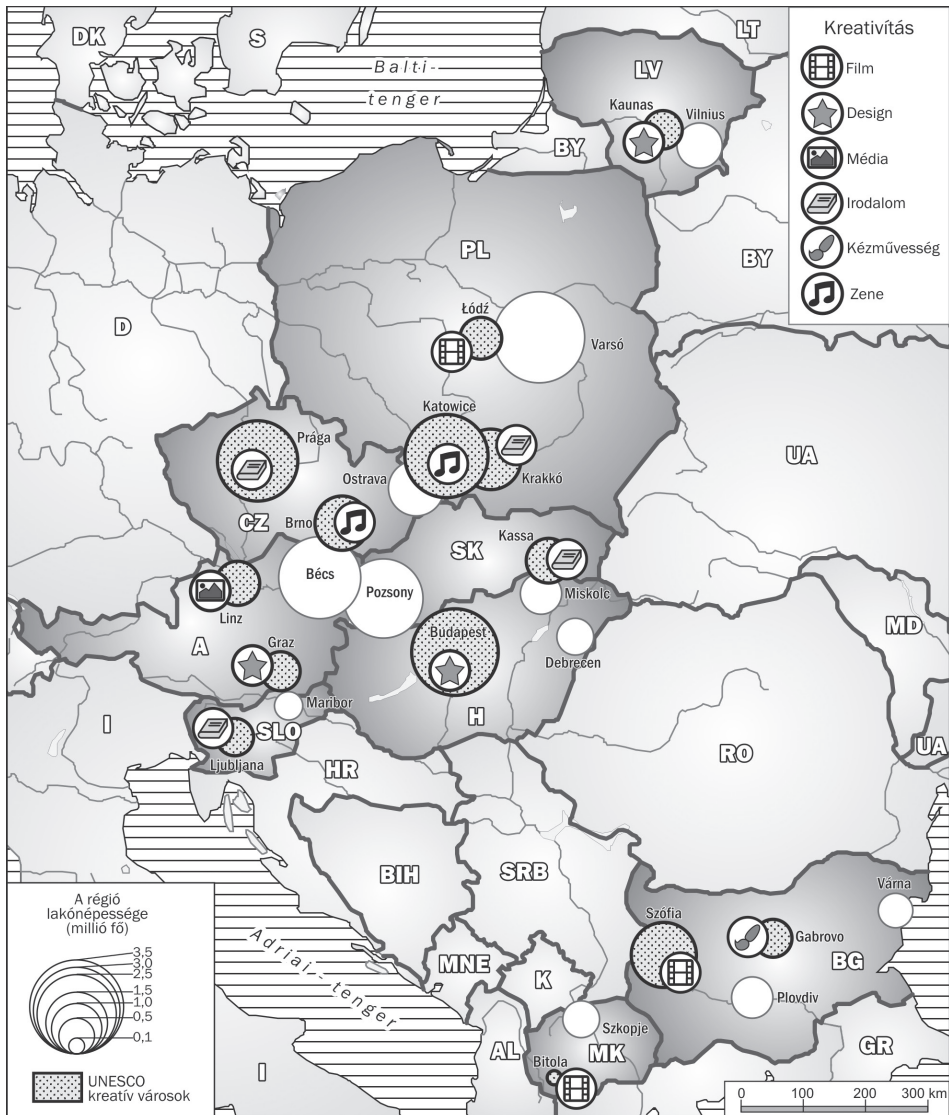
Kreativitás
Film
Design
Média
Irodalom
Kézművesség
Zene

DK
S
LT
Balti-tenger
LV
Kaunas
Vilnius
BY
BY
PL
Łódź
Varsó
D
Katowice
Krakkó
Prága
Ostrava
UA
CZ
Brno
SK
Kassa
Bécs
Pozsony
Linz
Miskolc
A
Graz
Budapest
Debrecen
MD
Maribor
H
I
SLO
Ljubljana
HR
RO
UA
BIH
SRB
A régió lakónépessége (millió fő)
3,5
3,0
2,5
1,5
1,0
0,5
0,1
Adriai-tenger
Várna
Szófia
Gabrovo
MNE
K
BG
Plovdiv
Szkopje
AL
MK
Bitola
GR
I
UNESCO kreatív városok
0
100
200
300 km